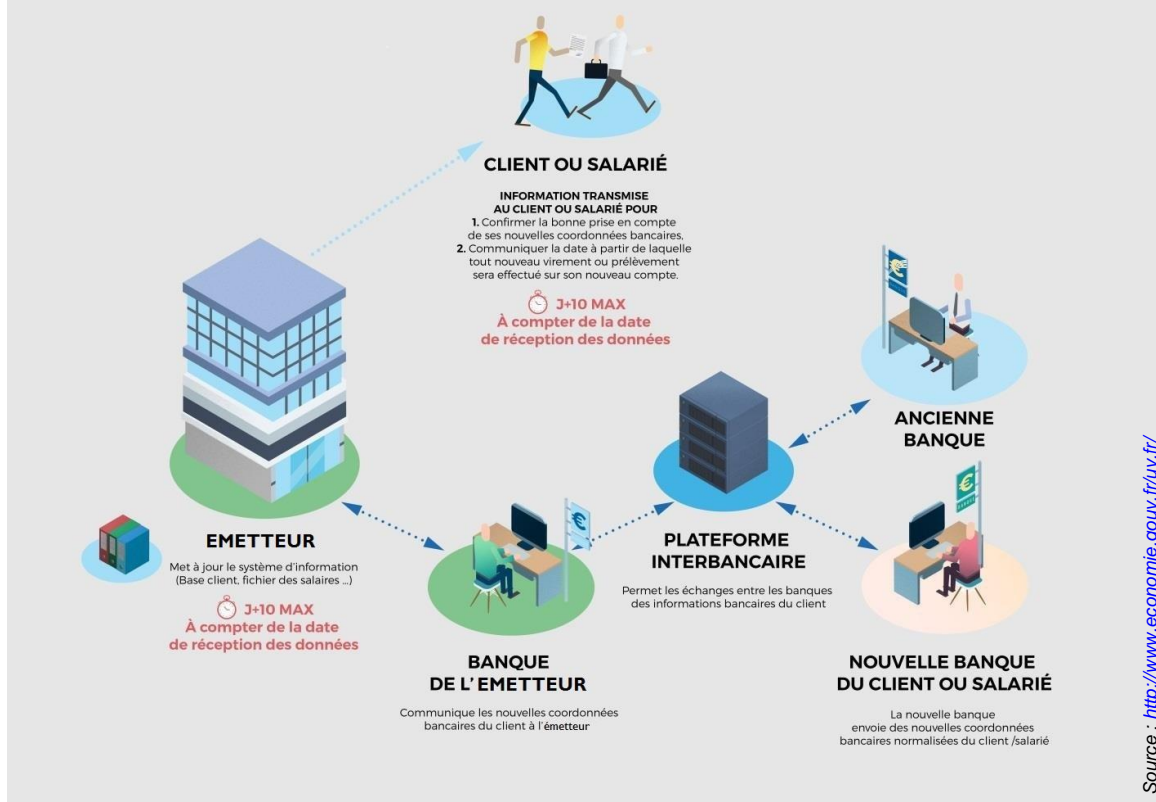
CLIENT OU SALARIÉ

INFORMATION TRANSMISE AU CLIENT OU SALARIÉ POUR
1. Confirmer la bonne prise en compte de ses nouvelles coordonnées bancaires,
2. Communiquer la date à partir de laquelle tout nouveau virement ou prélèvement sera effectué sur son nouveau compte.

J+10 MAX
À compter de la date de réception des données

ANCIENNE BANQUE

EMETTEUR

Met à jour le système d'information (Base client, fichier des salaires ...)

J+10 MAX
À compter de la date de réception des données

PLATEFORME INTERBANCAIRE

Permet les échanges entre les banques des informations bancaires du client

BANQUE DE L' EMETTEUR

Communique les nouvelles coordonnées bancaires du client à l'émetteur

NOUVELLE BANQUE DU CLIENT OU SALARIÉ

La nouvelle banque envoie des nouvelles coordonnées bancaires normalisées du client /salarié

Source : http://www.economie.gouv.fr/uv.fr/